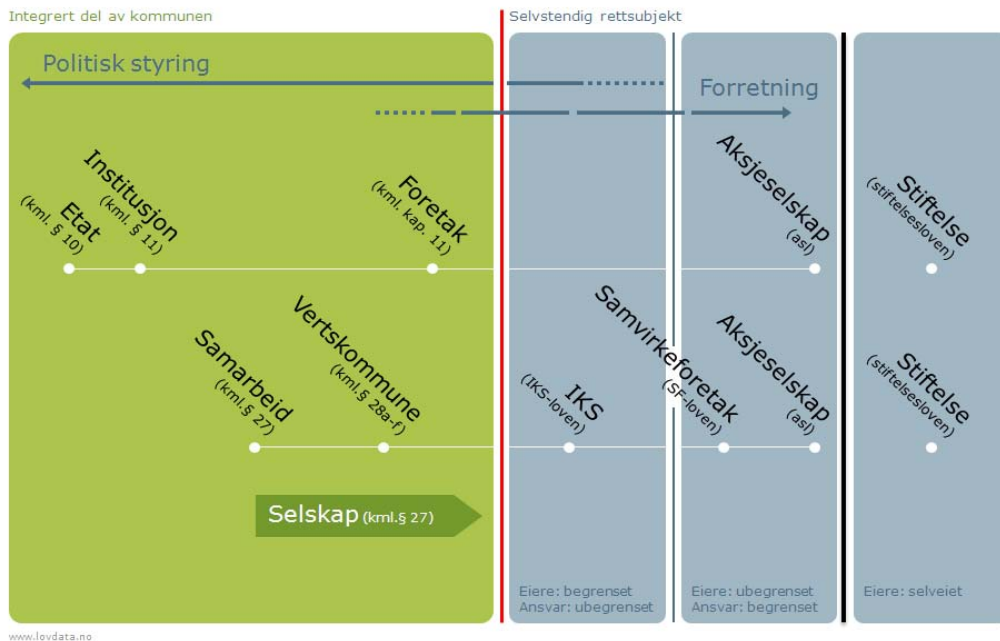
Integrert del av kommunen

Selvstendig rettsubjekt

Politisk styring

Forretning

Etat (kml. § 10)

Institusjon (kml. § 11)

Foretak (kml. kap. 11)

Aksjeselskap (asl)

Stiftelse (stiftelsesloven)

Samarbeid (kml.§ 27)

Vertskommune (kml.§ 28a-f)

IKS (IKS-loven)

Samvirkeforetak (SF-loven)

Aksjeselskap (asl)

Stiftelse (stiftelsesloven)

Selskap (kml.§ 27)

Eiere: begrenset
Ansvar: ubegrenset

Eiere: ubegrenset
Ansvar: begrenset

Eiere: selveiet

www.lovdata.no